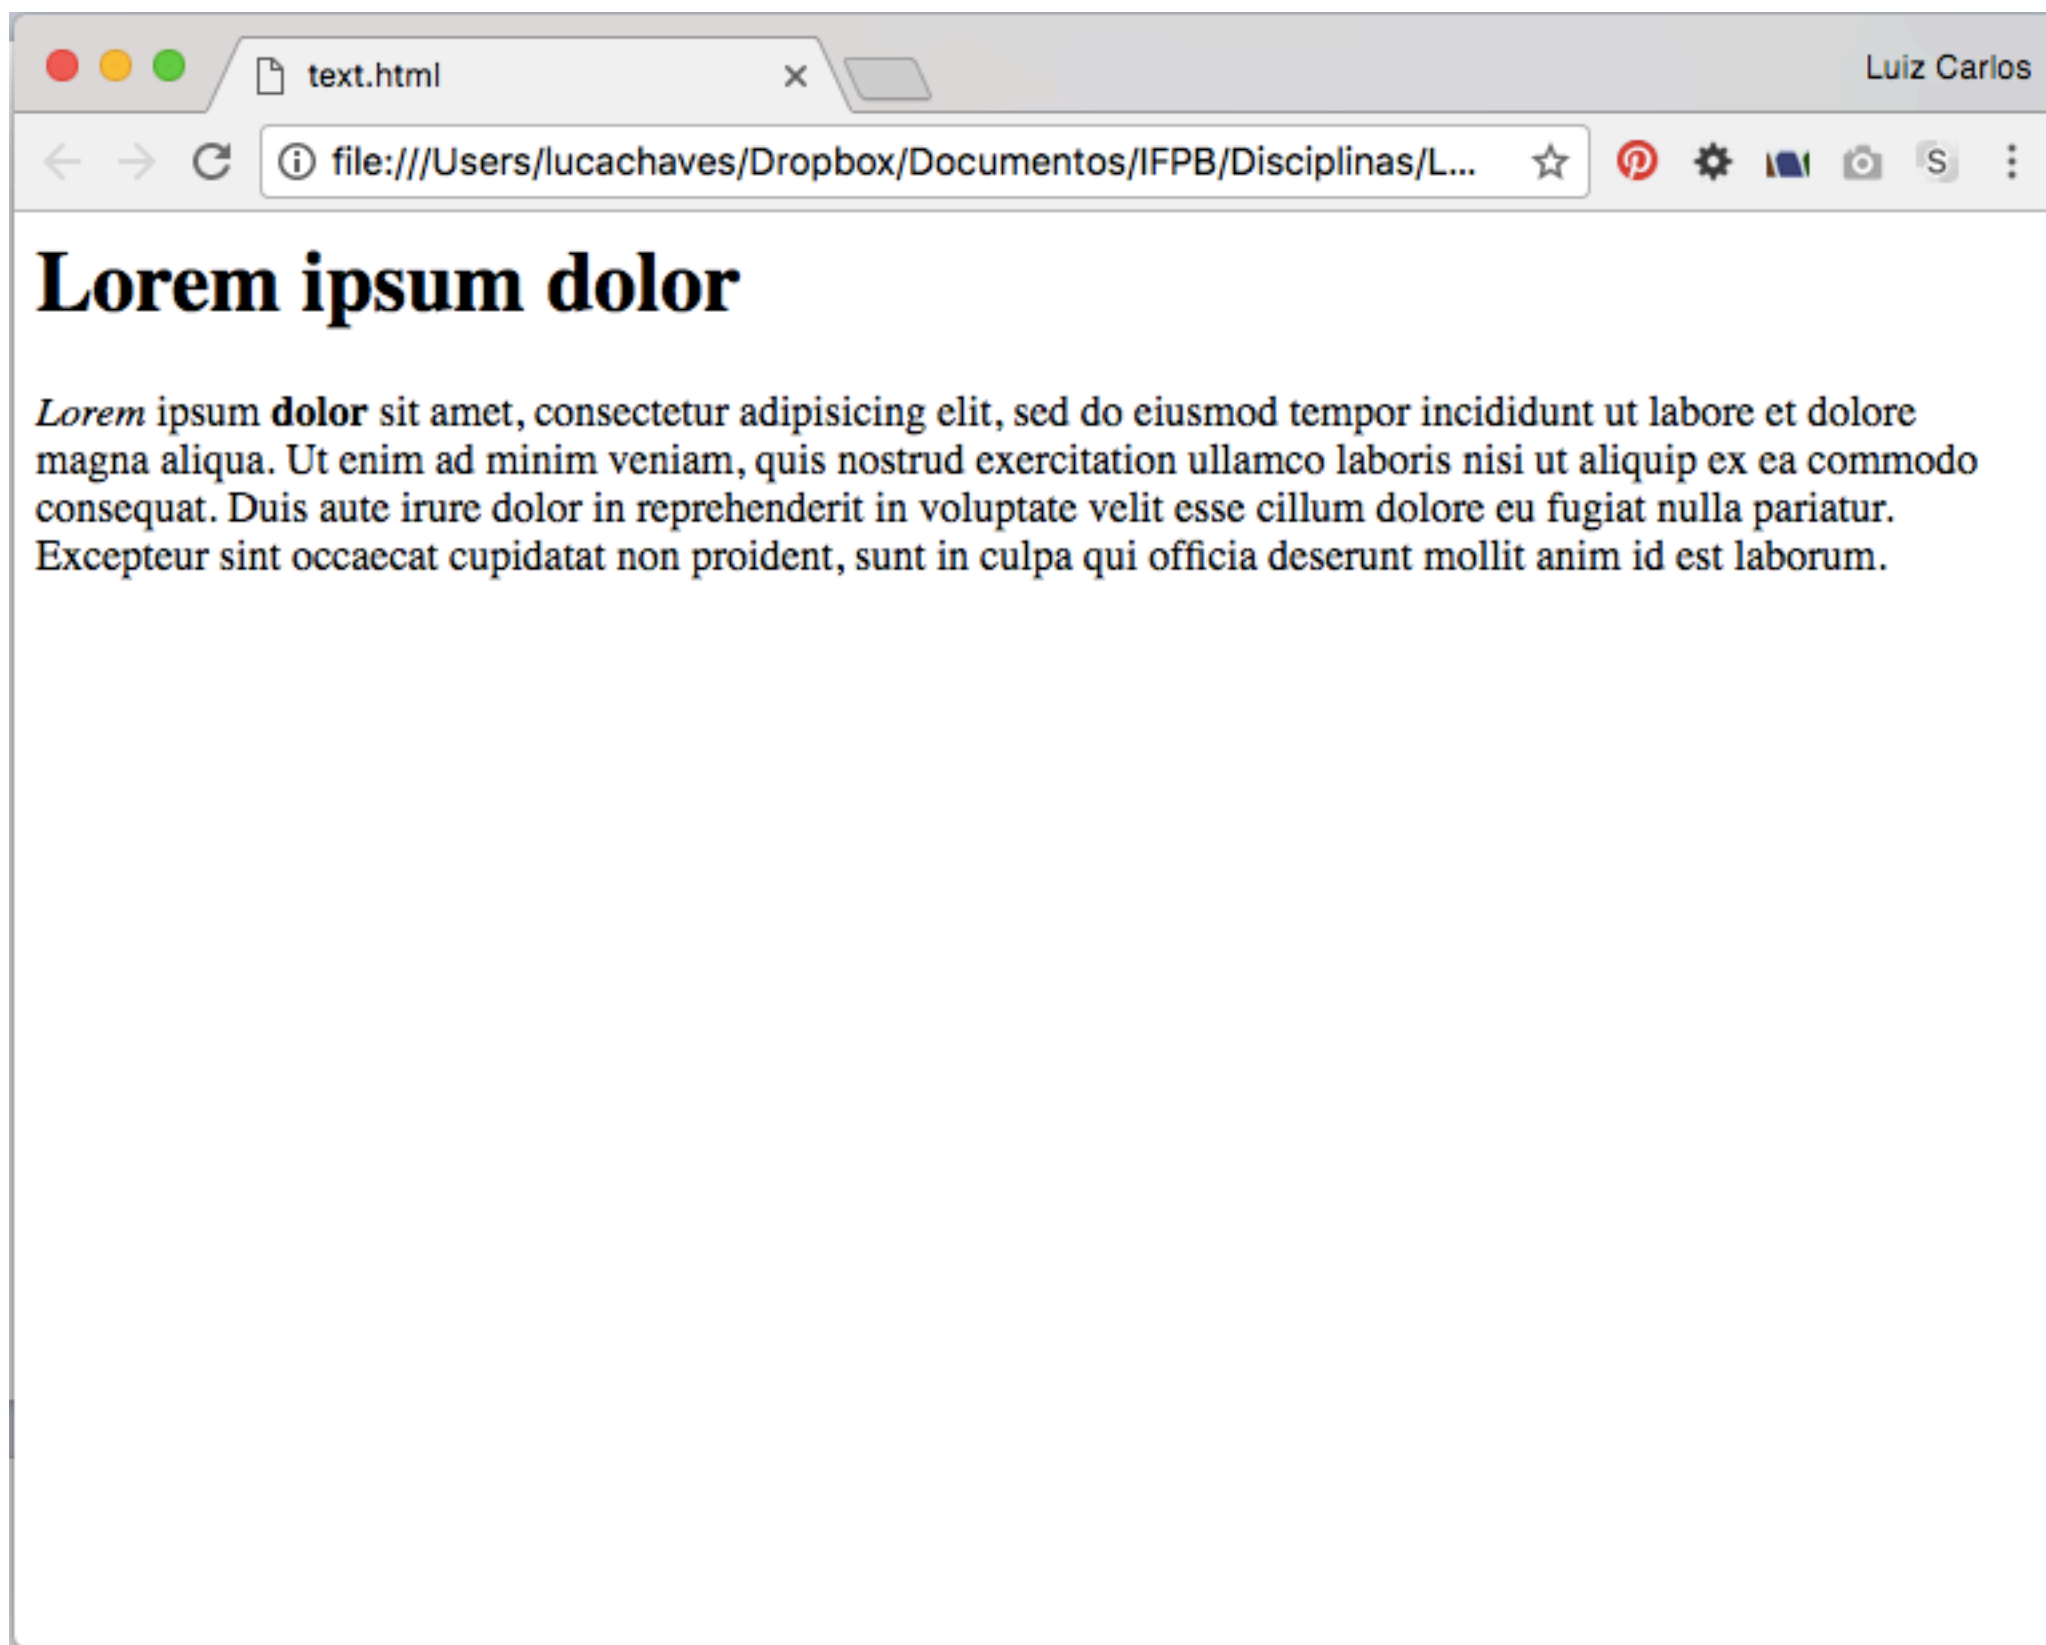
text.html ×

Luiz Carlos

file:///Users/lucachaves/Dropbox/Documentos/IFPB/Disciplinas/L...

S

Lorem ipsum dolor

*Lorem* ipsum **dolor** sit amet, consectetur adipisicing elit, sed do eiusmod tempor incididunt ut labore et dolore magna aliqua. Ut enim ad minim veniam, quis nostrud exercitation ullamco laboris nisi ut aliquip ex ea commodo consequat. Duis aute irure dolor in reprehenderit in voluptate velit esse cillum dolore eu fugiat nulla pariatur. Excepteur sint occaecat cupidatat non proident, sunt in culpa qui officia deserunt mollit anim id est laborum.